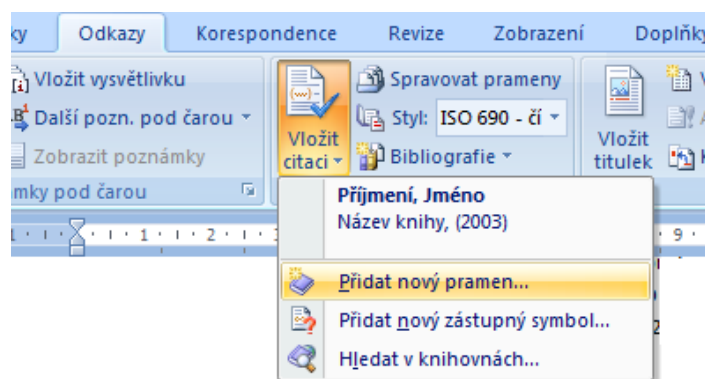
ky Odkazy Korespondence Revize Zobrazení Doplňky

Vložit vysvětlivku
Další pozn. pod čarou
Zobrazit poznámky
mky pod čarou

Vložit citaci
Spravovat prameny
Styl: ISO 690 - čí
Bibliografie

Vložit titulek

1 · 2 · 9

Příjmení, Jméno
Název knihy, (2003)

Přidat nový pramen...
Přidat nový zástupný symbol...
Hledat v knihovnách...